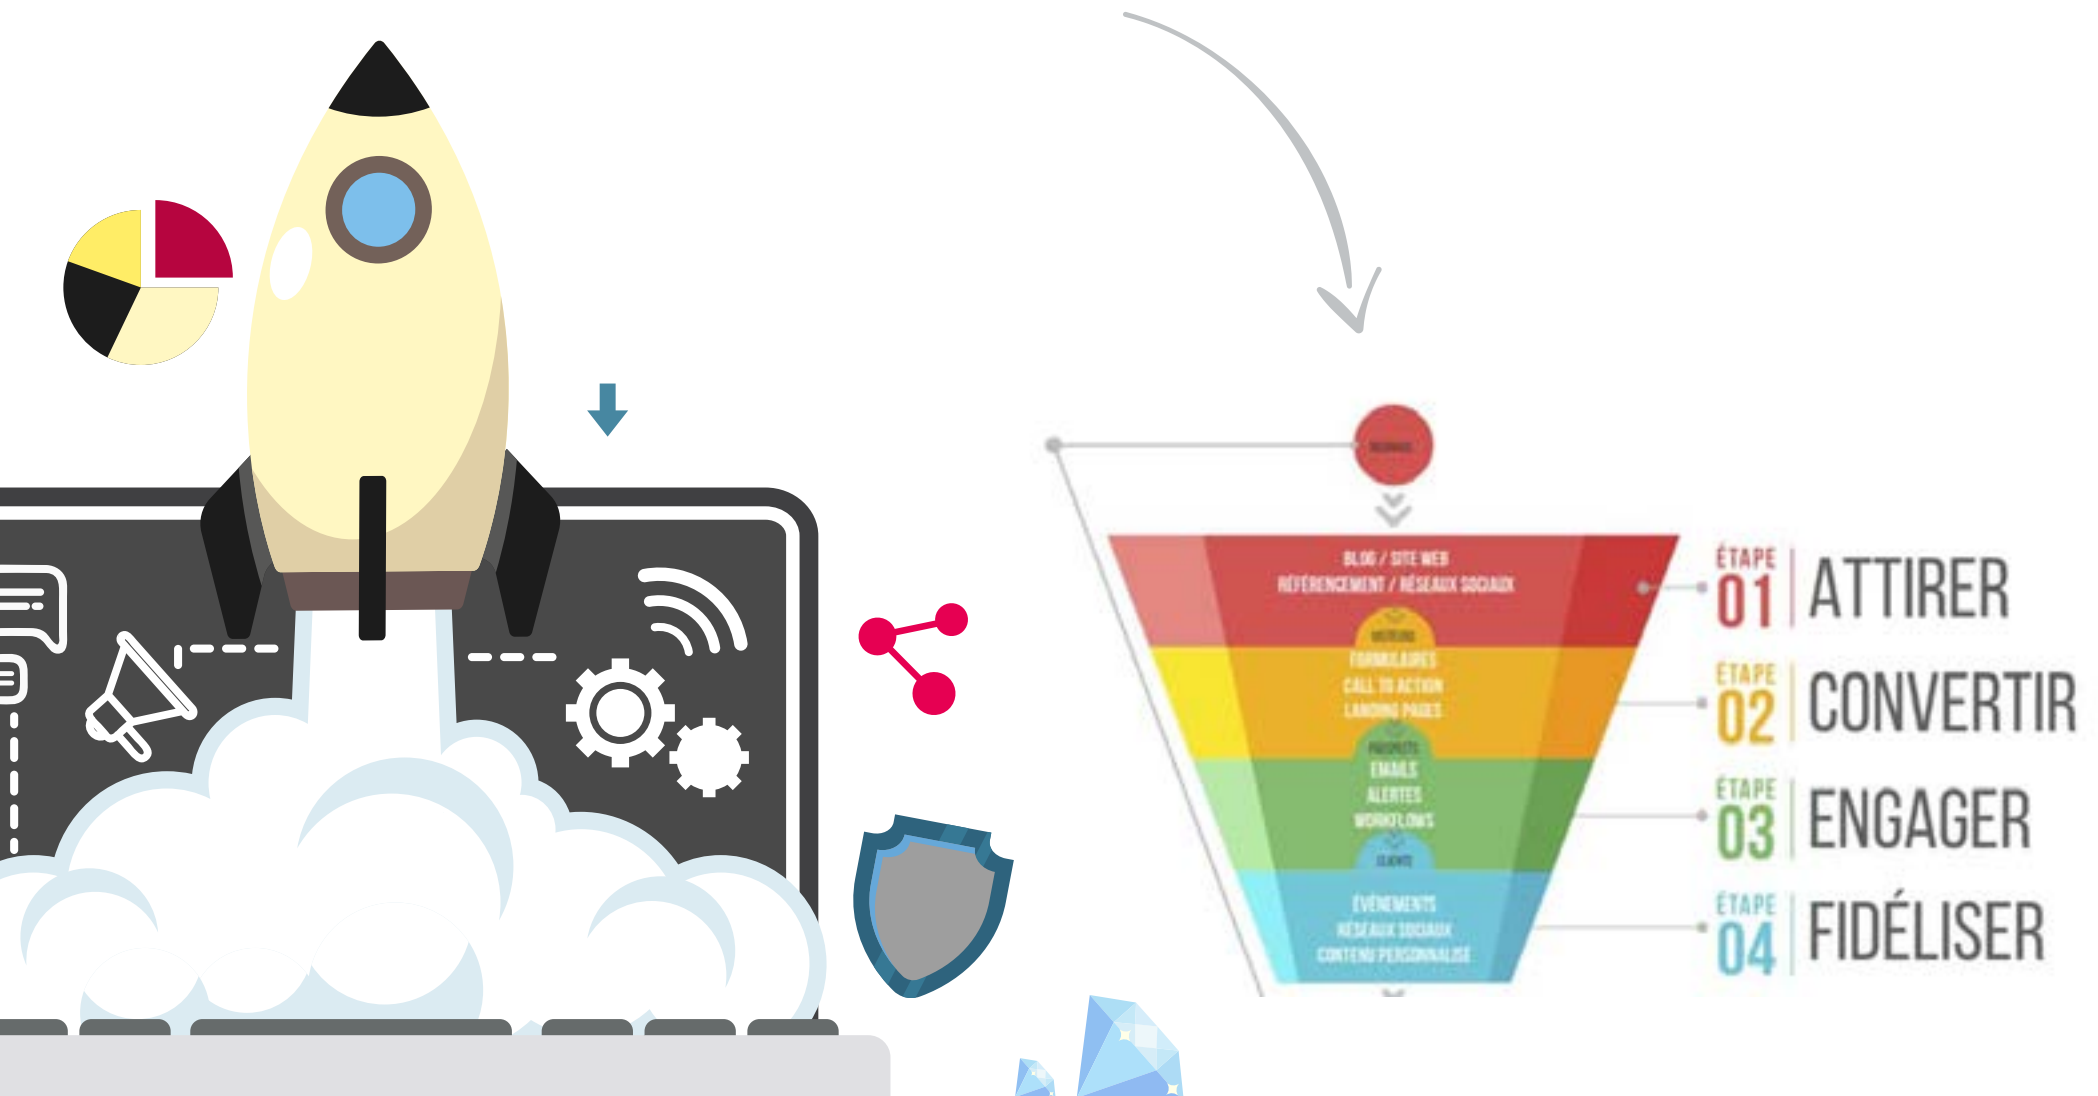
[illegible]

BLOG / SITE WEB
RÉFÉRENCEMENT / RÉSEAUX SOCIAUX

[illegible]

FORMULAIRES
CALL TO ACTION
LANDING PAGES

PROSPECTS

EMAILS
ALERTES
WORKFLOWS

CLIENTS

ÉVÉNEMENTS
RÉSEAUX SOCIAUX
CONTENU PERSONNALISÉ

ÉTAPE 01 ATTIRER

ÉTAPE 02 CONVERTIR

ÉTAPE 03 ENGAGER

ÉTAPE 04 FIDÉLISER